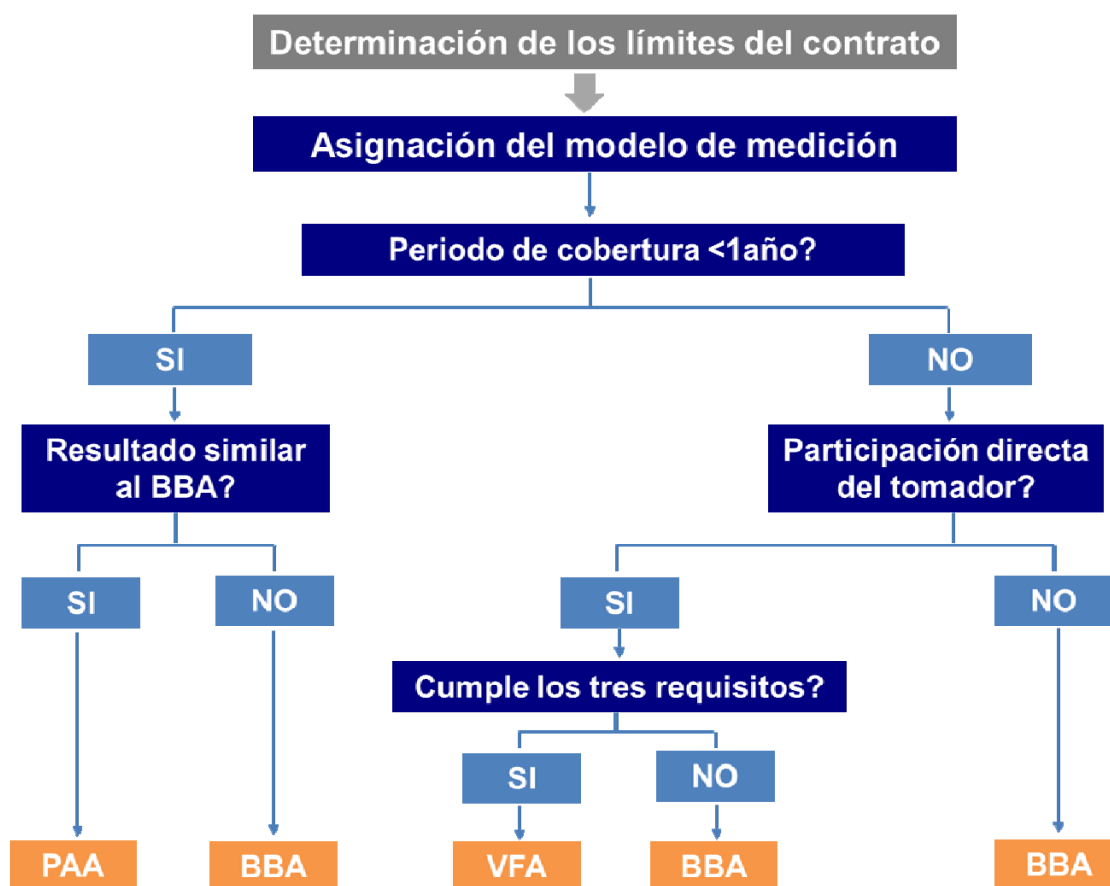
Determinación de los límites del contrato

Asignación del modelo de medición

Periodo de cobertura <1año?

SI

NO

Resultado similar al BBA?

Participación directa del tomador?

SI

NO

SI

NO

Cumple los tres requisitos?

SI

NO

PAA

BBA

VFA

BBA

BBA